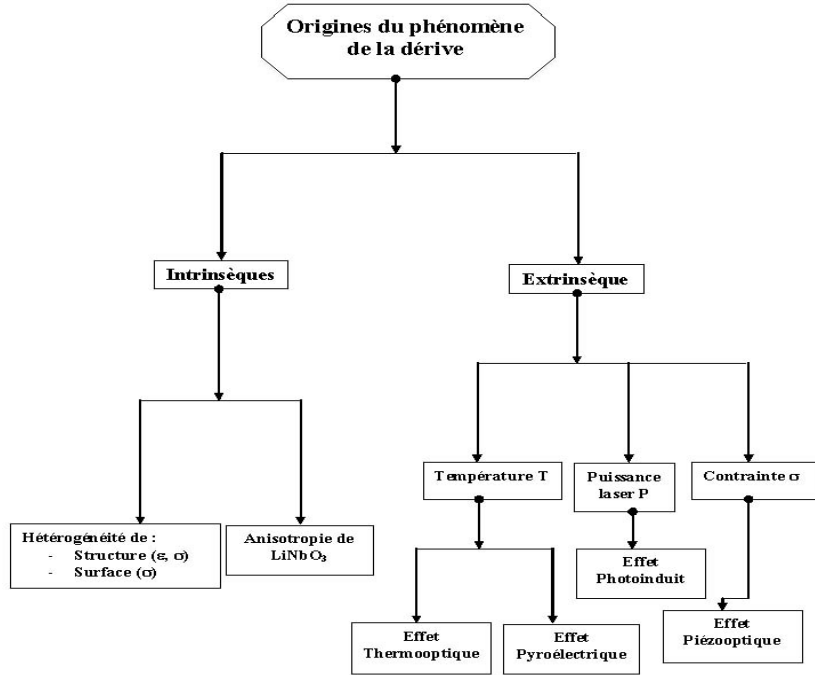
Origines du phénomène de la dérive

Intrinsèques

Extrinsèque

Hétérogénéité de :
- Structure ($\varepsilon$, $\sigma$)
- Surface ($\sigma$)

Anisotropie de $LiNbO_3$

Température T

Puissance laser P

Contrainte $\sigma$

Effet Photoinduit

Effet Thermooptique

Effet Pyroélectrique

Effet Piézooptique